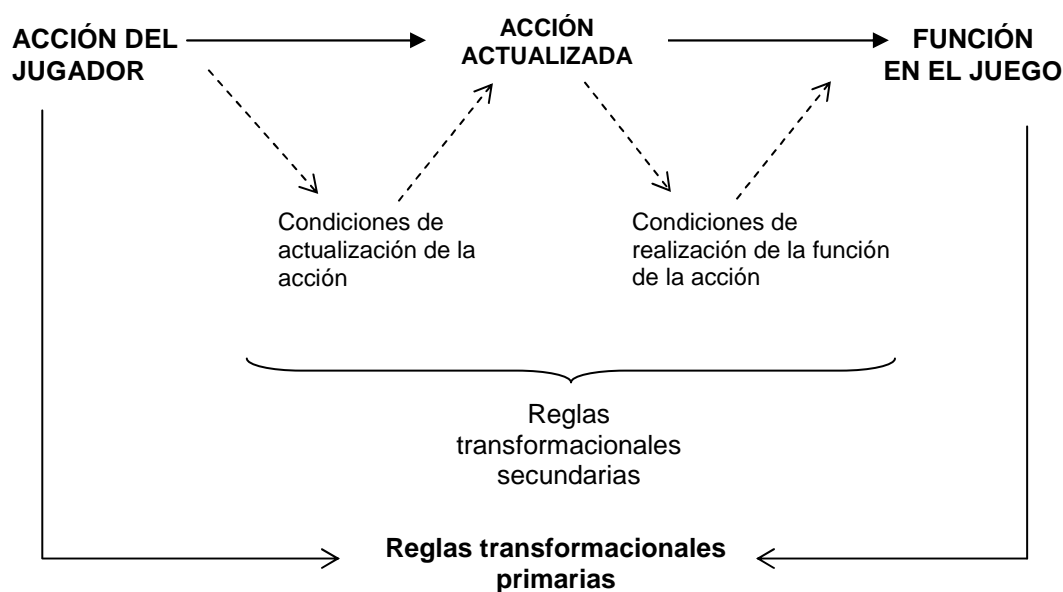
ACCIÓN DEL JUGADOR

ACCIÓN ACTUALIZADA

FUNCIÓN EN EL JUEGO

Condiciones de actualización de la acción

Condiciones de realización de la función de la acción

Reglas transformacionales secundarias

Reglas transformacionales primarias